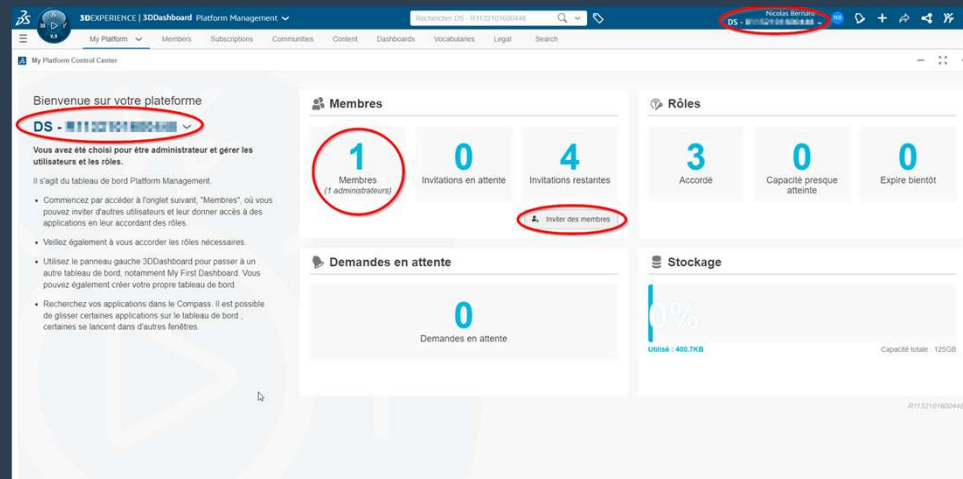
3DEXPERIENCE | 3DDashboard Platform Management

Rechercher DS - R1132101600449

Nicolas Bernard
DS - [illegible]

NB

V.X

My Platform Members Subscriptions Communities Content Dashboards Vocabularies Legal Search

My Platform Control Center

Bienvenue sur votre plateforme

DS - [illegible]

Vous avez été choisi pour être administrateur et gérer les utilisateurs et les rôles.

Il s'agit du tableau de bord Platform Management.

- Commencez par accéder à l'onglet suivant, "Membres", où vous pouvez inviter d'autres utilisateurs et leur donner accès à des applications en leur accordant des rôles.
- Veillez également à vous accorder les rôles nécessaires.
- Utilisez le panneau gauche 3DDashboard pour passer à un autre tableau de bord, notamment My First Dashboard. Vous pouvez également créer votre propre tableau de bord.
- Recherchez vos applications dans le Compass. Il est possible de glisser certaines applications sur le tableau de bord ; certaines se lancent dans d'autres fenêtres.

Membres

1
Membres
(1 administrateurs)

0
Invitations en attente

4
Invitations restantes

Inviter des membres

Rôles

3
Accordé

0
Capacité presque atteinte

0
Expire bientôt

Demandes en attente

0
Demandes en attente

Stockage

0%

Utilisé : 400.7KB

Capacité totale : 125GB

R1132101600449